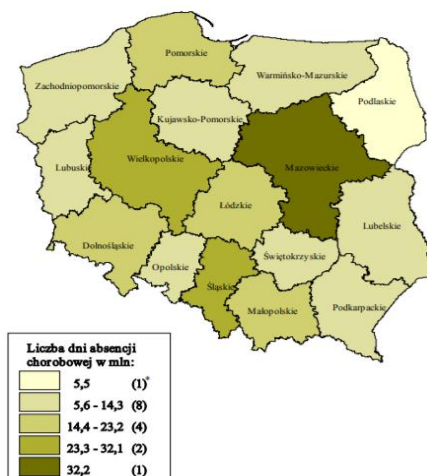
Pomorskie

Warmińsko-Mazurskie

Zachodniopomorskie

Podlaskie

Kujawsko-Pomorskie

Lubuskie

Wielkopolskie

Mazowieckie

Łódzkie

Lubelskie

Dolnośląskie

Świętokrzyskie

Opolskie

Śląskie

Podkarpackie

Małopolskie

Liczba dni absencji chorobowej w mln:

5,5 (1)*

5,6 - 14,3 (8)

14,4 - 23,2 (4)

23,3 - 32,1 (2)

32,2 (1)